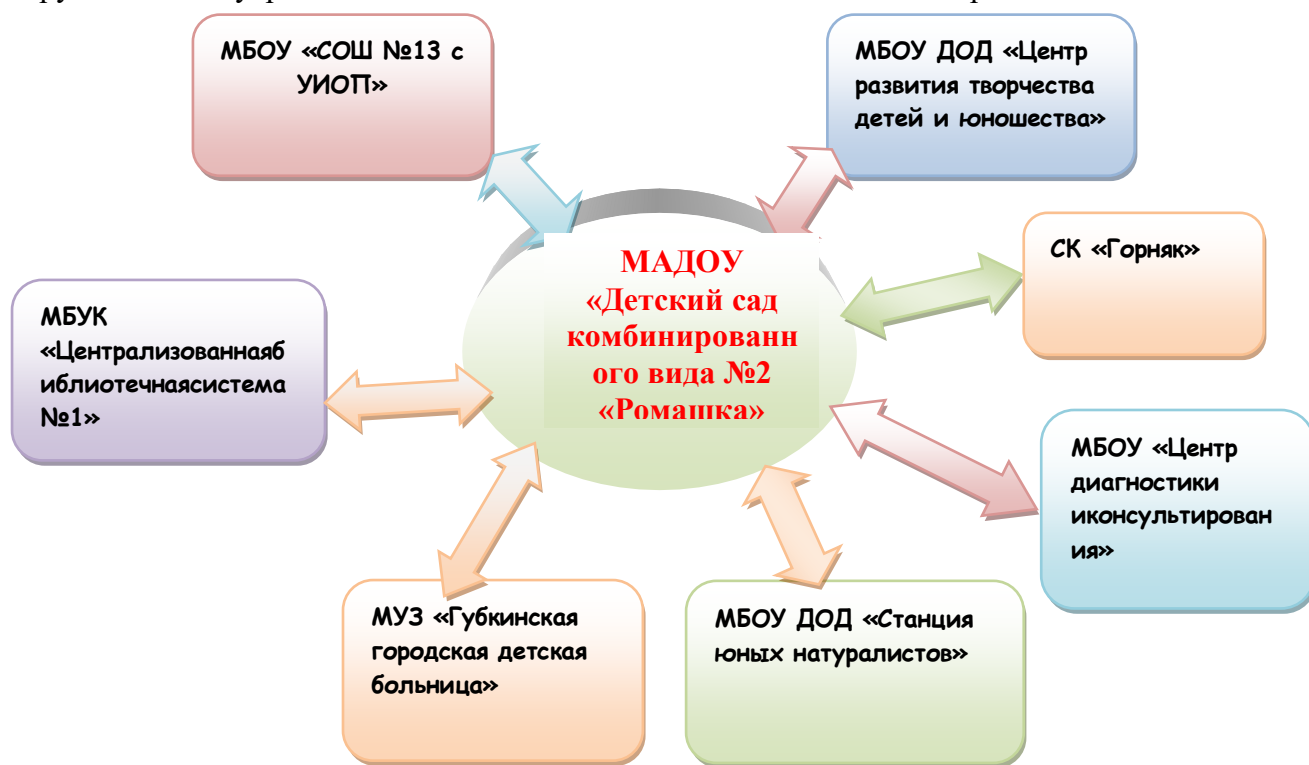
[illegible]

МБОУ «СОШ №13 с УИОП»

МБОУ ДОД «Центр развития творчества детей и юношества»

МАДОУ «Детский сад комбинированного вида №2 «Ромашка»

СК «Горняк»

МБУК «Централизованнаябиблиотечнаясистема №1»

МБОУ «Центр диагностики иконсультирования»

МУЗ «Губкинская городская детская больница»

МБОУ ДОД «Станция юных натуралистов»